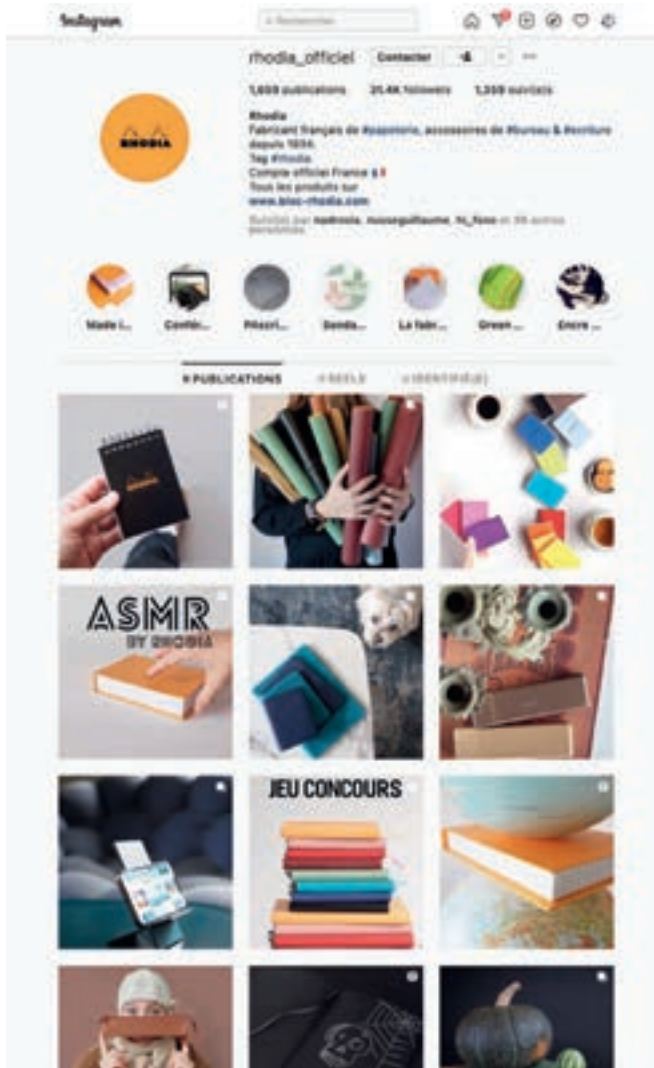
Instagram

Rechercher

rhodia_officiel Contacter

1,659 publications 25,4K followers 1,359 suivi(e)s

Rhodia
Fabricant français de #papeterie, accessoires de #bureau & #ecriture depuis 1934.
Tag #rhodia
Compte officiel France
Tous les produits sur
www.bloc-rhodia.com

Suivi(e) par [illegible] et 39 autres personnes

RHODIA

Made i... Confin... Pâtisseri... Sonda... La fabr... Green ... Encre ...

PUBLICATIONS REELS IDENTIFIÉ(E)

RHODIA

ASMR BY RHODIA

JEU CONCOURS